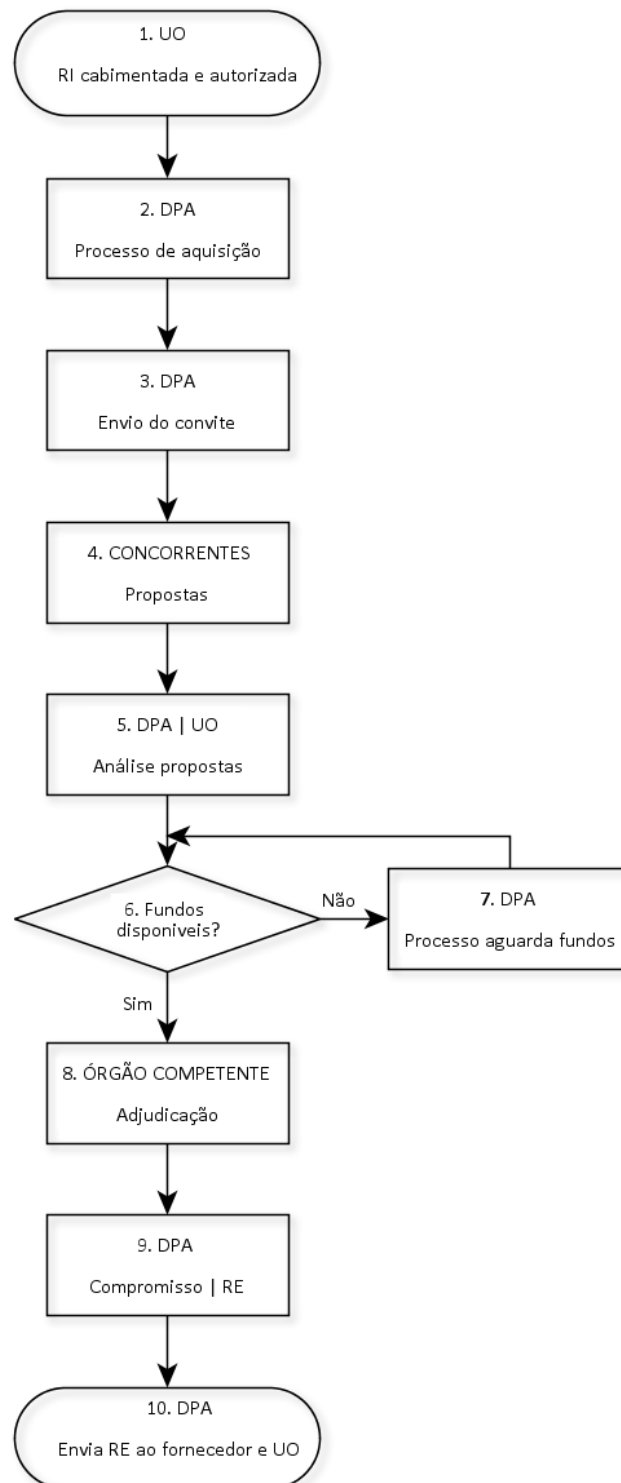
1. UO

RI cabimentada e autorizada

2. DPA

Processo de aquisição

3. DPA

Envio do convite

4. CONCORRENTES

Propostas

5. DPA | UO

Análise propostas

6. Fundos disponiveis?

Não

7. DPA

Processo aguarda fundos

Sim

8. ÓRGÃO COMPETENTE

Adjudicação

9. DPA

Compromisso | RE

10. DPA

Envia RE ao fornecedor e UO